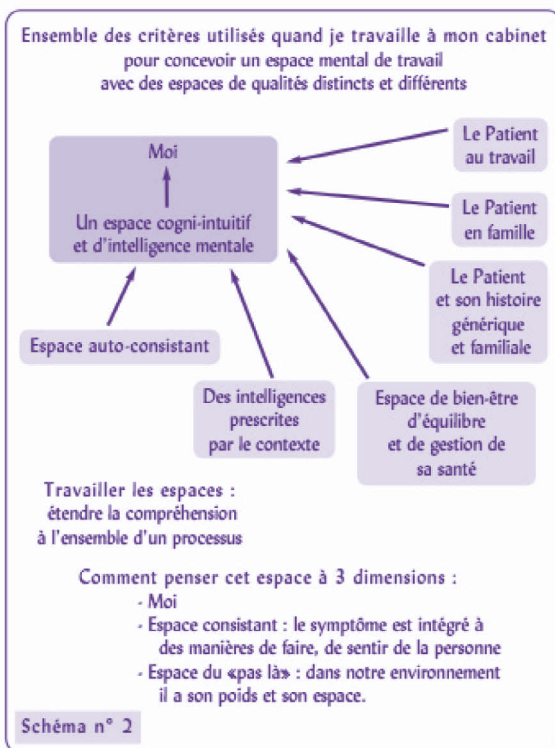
Ensemble des critères utilisés quand je travaille à mon cabinet
pour concevoir un espace mental de travail
avec des espaces de qualités distincts et différents

Moi

Un espace cogni-intuitif et d'intelligence mentale

Le Patient au travail

Le Patient en famille

Le Patient et son histoire générique et familiale

Espace auto-consistant

Des intelligences prescrites par le contexte

Espace de bien-être d'équilibre et de gestion de sa santé

Travailler les espaces : étendre la compréhension à l'ensemble d'un processus

Comment penser cet espace à 3 dimensions :
- Moi
- Espace consistant : le symptôme est intégré à des manières de faire, de sentir de la personne
- Espace du «pas là» : dans notre environnement il a son poids et son espace.

Schéma n° 2